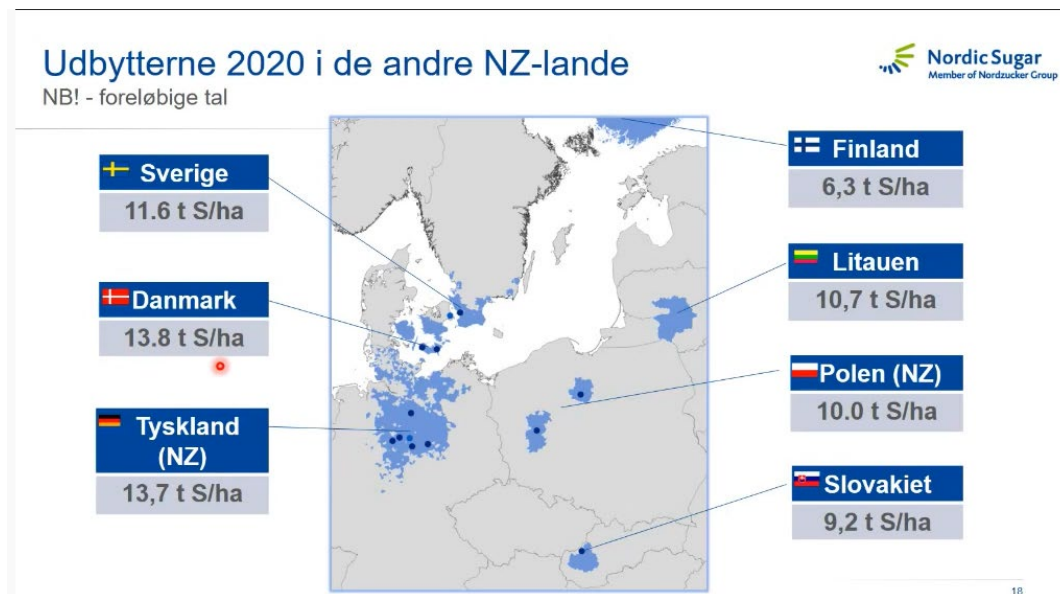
Udbytterne 2020 i de andre NZ-lande
NB! - foreløbige tal

Nordic Sugar
Member of Nordzucker Group

Sverige
11.6 t S/ha

Danmark
13.8 t S/ha

Tyskland (NZ)
13,7 t S/ha

Finland
6,3 t S/ha

Litauen
10,7 t S/ha

Polen (NZ)
10.0 t S/ha

Slovakiet
9,2 t S/ha

18